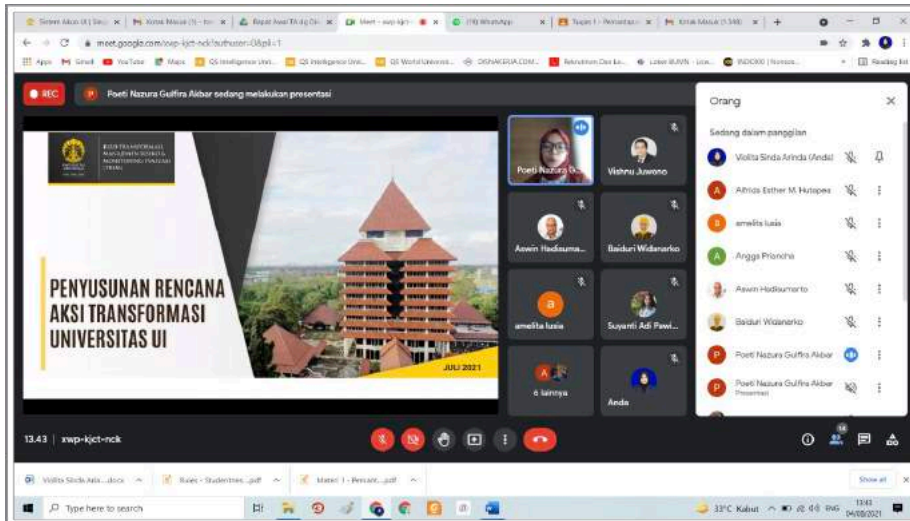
Meet - xwp-kjct-nck
meet.google.com/xwp-kjct-nck?authuser=0&pli=1
Apps Gmail YouTube Maps QS Intelligence Unit... QS World Universit... DISNAKERJA.COM... Lowongan Kerja BUMN... INDOXXI | Nonton... Reading list

REC
Poeti Nazura Gulfira Akbar sedang melakukan presentasi

BADAN TRANSFORMASI MANAJEMEN RISIKO & MONITORING PROGRAM

PENYUSUNAN RENCANA AKSI TRANSFORMASI UNIVERSITAS UI

JULI 2021

Poeti Nazura G...
Vishnu Juwono
Aswin Hadisuma...
Baiduri Widanarko
amelita lusia
Suyanti Adi Pawi...
6 lainnya
Anda

Orang
Sedang dalam panggilan
Violita Sinda Arinda (Anda)
Alfrida Esther M. Hutapea
amelita lusia
Angga Prioncha
Aswin Hadisumarto
Baiduri Widanarko
Poeti Nazura Gulfira Akbar
Poeti Nazura Gulfira Akbar
Presentasi

13.43 | xwp-kjct-nck

Violita Sinda Arin....docx
Rules - Studentres....pdf
Materi 1 - Pemant....pdf
Show all

Type here to search
33°C Kabut ENG 13.43 04/08/2021